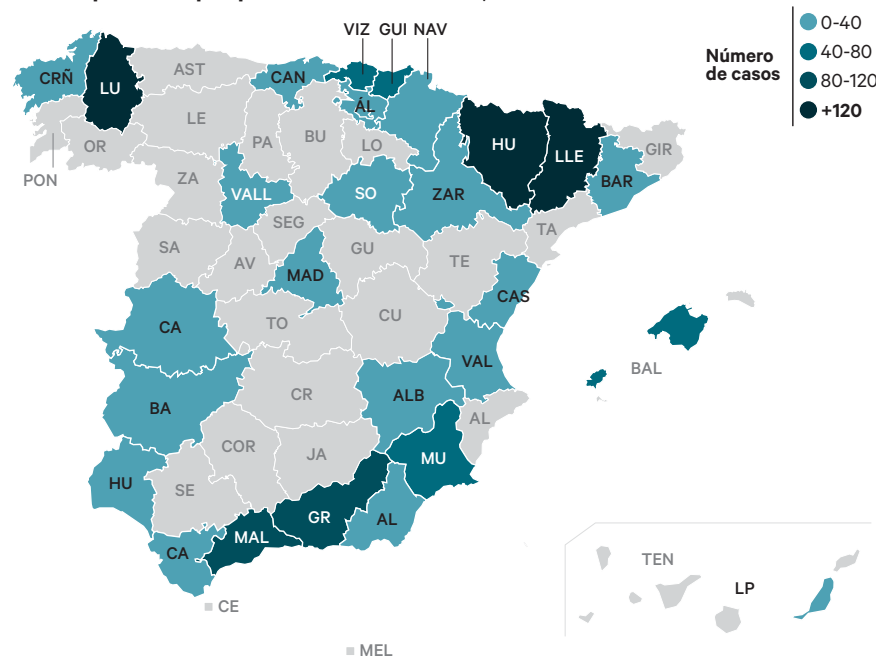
VIZ GUI NAV

Número de casos

0-40
40-80
80-120
+120

AST
CRÑ
LU
CAN
ÁL
LE
PA
BU
LO
HU
LLE
GIR
OR
PON
ZA
VALL
SO
ZAR
BAR
SEG
TA
SA
AV
MAD
GU
TE
CAS
CA
TO
CU
BAL
VAL
BA
CR
ALB
AL
COR
JA
MU
HU
SE
GR
AL
CA
MAL
CE
TEN
LP
MEL